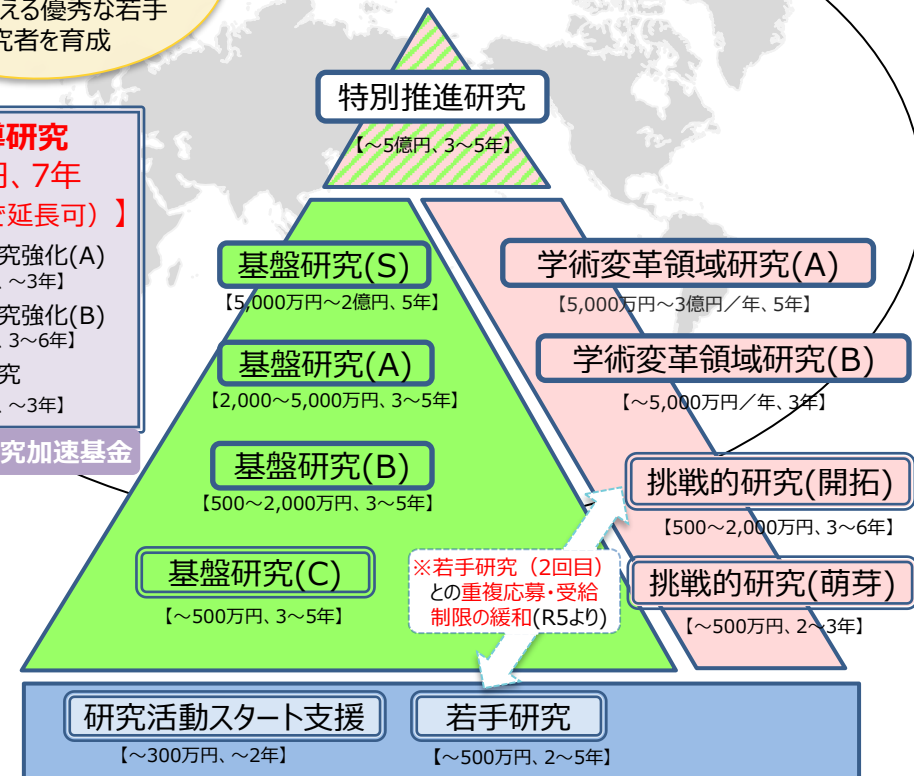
えるる優秀な若手
究者を育成

革研究
円、7年
延長可）】
究強化(A)
、~3年】
究強化(B)
、3~6年】
究
、~3年】
究加速基金

特別推進研究
【~5億円、3~5年】

基盤研究(S)
【5,000万円~2億円、5年】

基盤研究(A)
【2,000~5,000万円、3~5年】

基盤研究(B)
【500~2,000万円、3~5年】

基盤研究(C)
【~500万円、3~5年】

学術変革領域研究(A)
【5,000万円~3億円／年、5年】

学術変革領域研究(B)
【~5,000万円／年、3年】

挑戦的研究(開拓)
【500~2,000万円、3~6年】

挑戦的研究(萌芽)
【~500万円、2~3年】

※若手研究（2回目）との重複応募・受給制限の緩和(R5より)

研究活動スタート支援
【~300万円、~2年】

若手研究
【~500万円、2~5年】